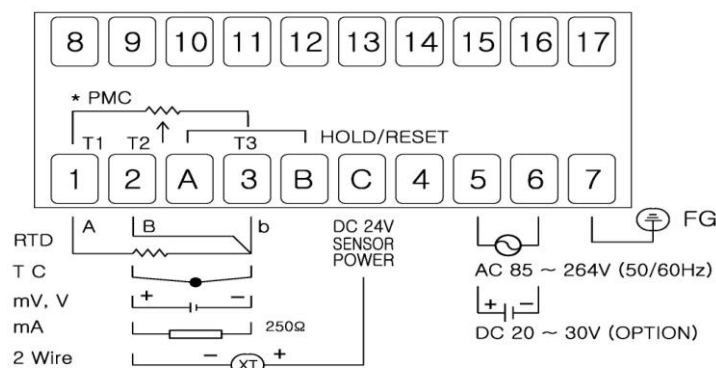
8 9 10 11 12 13 14 15 16 17

* PMC

T1 T2 T3 HOLD/RESET

1 2 A 3 B C 4 5 6 7

A B b

RTD

T C

mV, V + −

mA 250Ω

2 Wire − XT +

DC 24V SENSOR POWER

AC 85 ~ 264V (50/60Hz)

+ −

DC 20 ~ 30V (OPTION)

FG